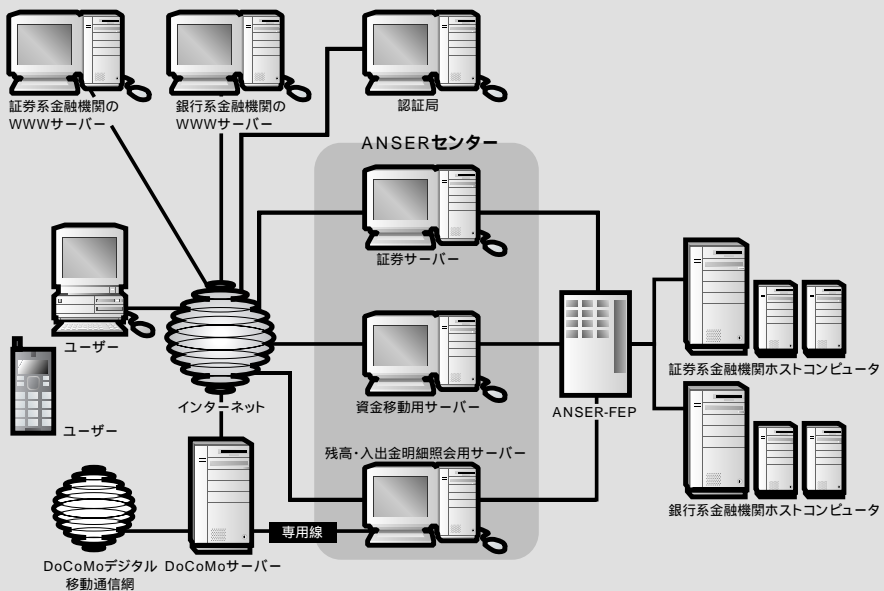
証券系金融機関の
WWWサーバー

銀行系金融機関の
WWWサーバー

認証局

ANSERセンター

証券サーバー

ユーザー

ユーザー

インターネット

資金移動用サーバー

ANSER-FEP

証券系金融機関ホストコンピュータ

残高・入出金明細照会用サーバー

銀行系金融機関ホストコンピュータ

専用線

DoCoMoデジタル
移動通信網

DoCoMoサーバー